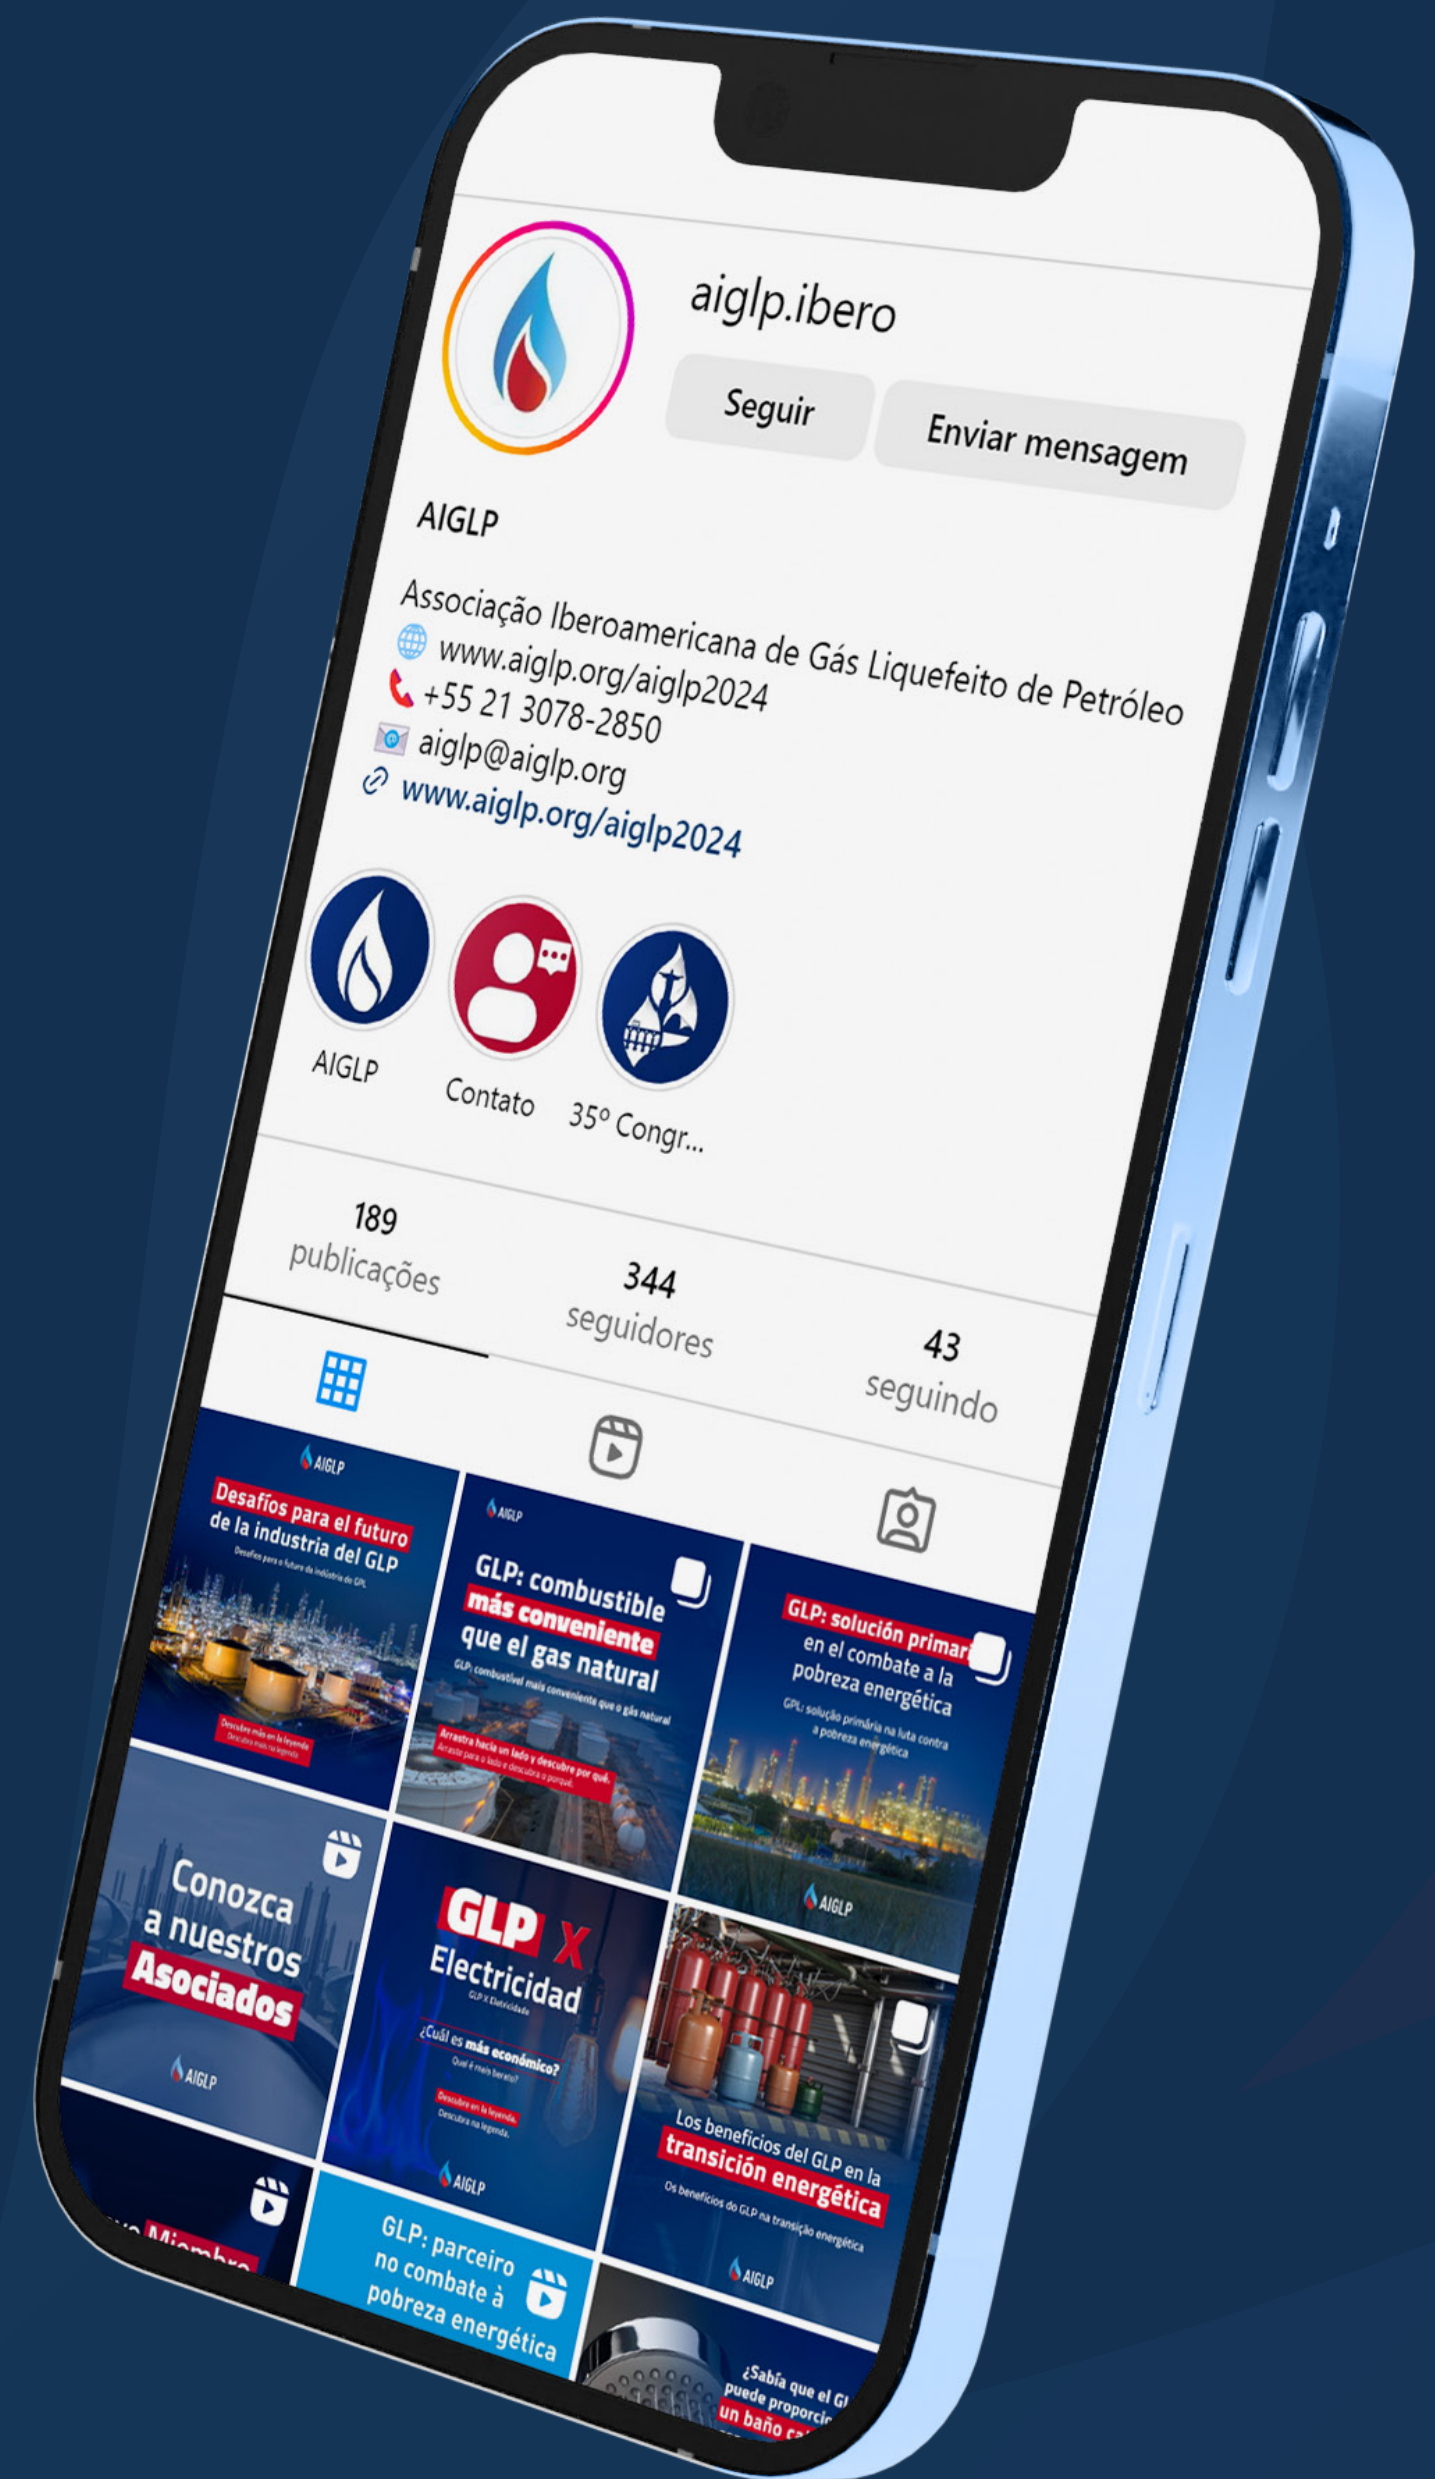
aiglp.ibero

Seguir

Enviar mensagem

AIGLP

Associação Iberoamericana de Gás Liquefeito de Petróleo
www.aiglp.org/aiglp2024
+55 21 3078-2850
aiglp@aiglp.org
www.aiglp.org/aiglp2024

AIGLP

Contato

35º Congr...

189
publicações

344
seguidores

43
seguindo

AIGLP
Desafíos para el futuro de la industria del GLP
Desafios para o futuro da indústria do GPL
Descubre más en la leyenda
Descubra mais na legenda

AIGLP
GLP: combustible más conveniente que el gas natural
GLP: combustível mais conveniente que o gás natural
Arrastra hacia un lado y descubre por qué.
Arraste para o lado e descubra o porquê.

GLP: solución primar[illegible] en el combate a la pobreza energética
GPL: solução primária na luta contra a pobreza energética
AIGLP

Conozca a nuestros Asociados
AIGLP

GLP X Electricidad
GLP X Eletricidade
¿Cuál es más económico?
Qual é mais barato?
Descubre en la leyenda.
Descubra na legenda.
AIGLP

Los beneficios del GLP en la transición energética
Os benefícios do GLP na transição energética
AIGLP

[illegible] Miembro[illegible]

GLP: parceiro no combate à pobreza energética

¿Sabía que el G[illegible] puede proporci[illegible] un baño ca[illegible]